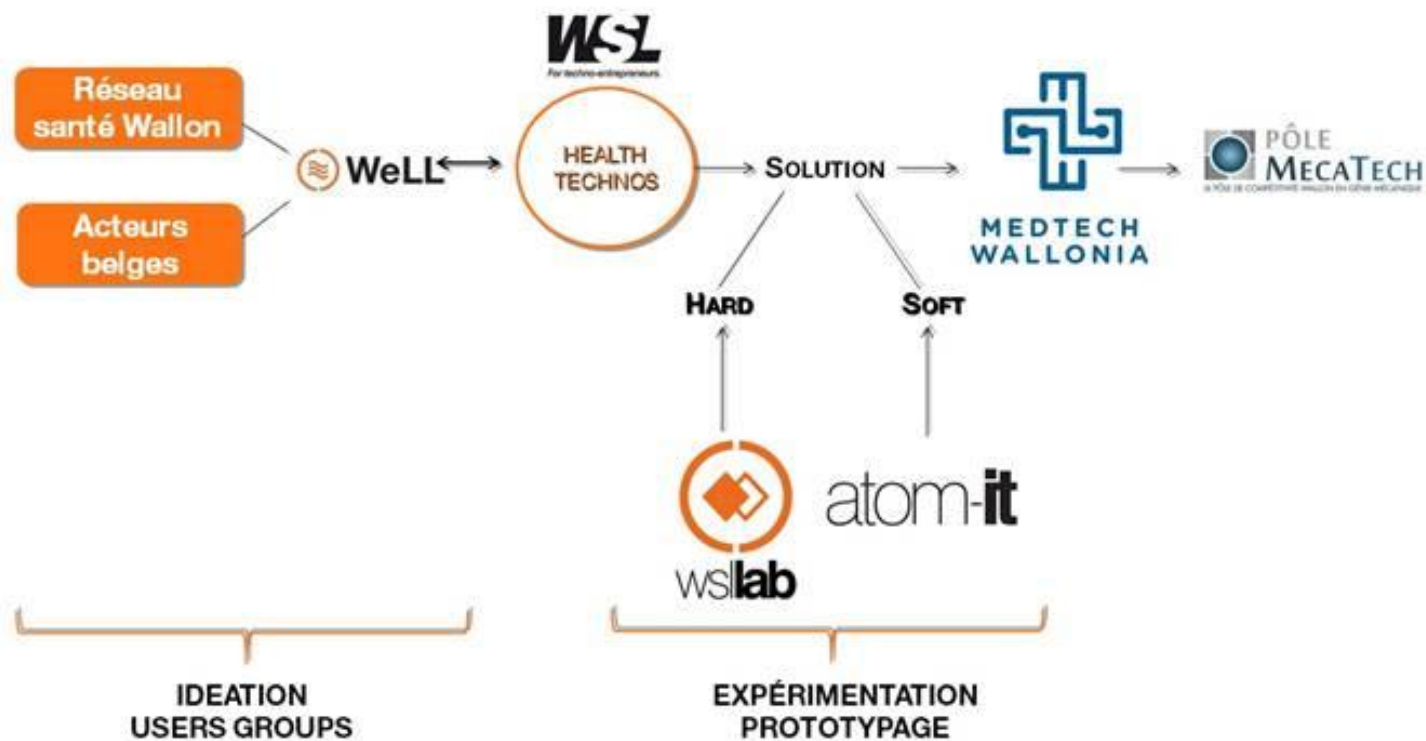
WSL
For techno-entrepreneurs

Réseau santé Wallon

Acteurs belges

WeLL

HEALTH TECHNOS

SOLUTION

MEDTECH WALLONIA

PÔLE MECATECH
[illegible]

HARD

SOFT

wsllab

atom-it

IDEATION
USERS GROUPS

EXPÉRIMENTATION
PROTOTYPAGE